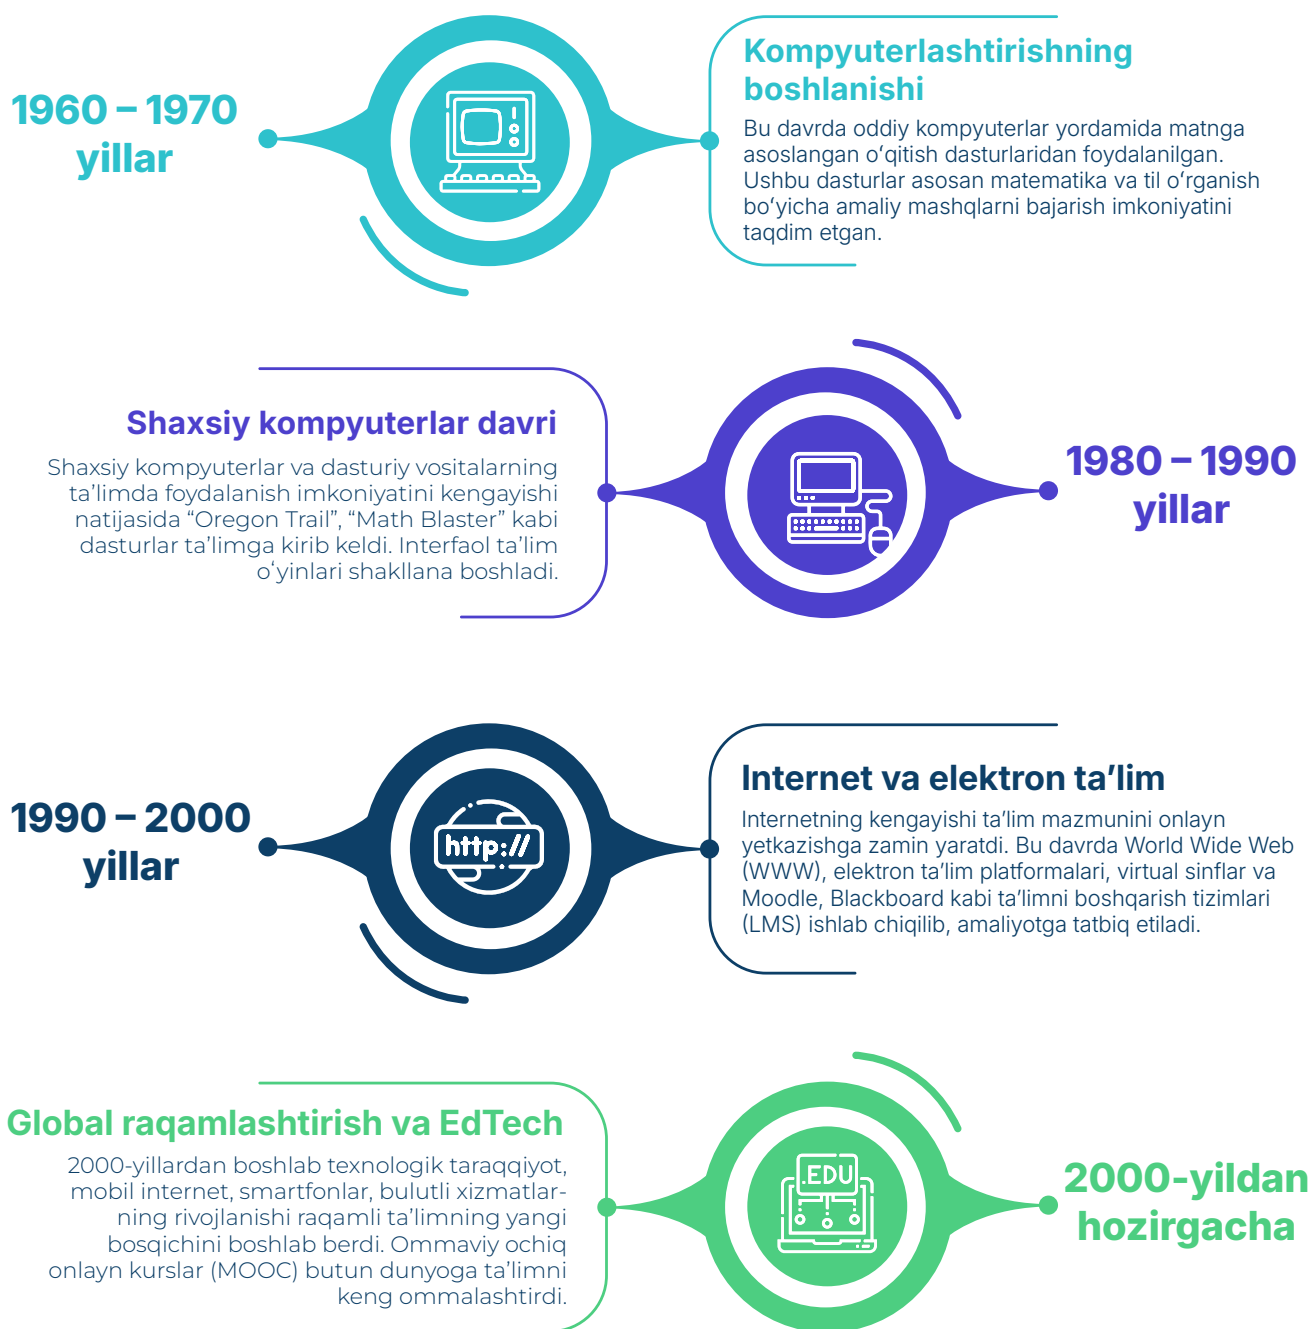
1960 – 1970 yillar

Kompyuterlashtirishning boshlanishi

Bu davrda oddiy kompyuterlar yordamida matnga asoslangan o‘qitish dasturlaridan foydalanilgan. Ushbu dasturlar asosan matematika va til o‘rganish bo‘yicha amaliy mashqlarni bajarish imkoniyatini taqdim etgan.

Shaxsiy kompyuterlar davri

Shaxsiy kompyuterlar va dasturiy vositalarning ta’limda foydalanish imkoniyatini kengayishi natijasida “Oregon Trail”, “Math Blaster” kabi dasturlar ta’limga kirib keldi. Interfaol ta’lim o‘yinlari shakllana boshladi.

1980 – 1990 yillar

1990 – 2000 yillar

http://

Internet va elektron ta’lim

Internetning kengayishi ta’lim mazmunini onlayn yetkazishga zamin yaratdi. Bu davrda World Wide Web (WWW), elektron ta’lim platformalari, virtual sinflar va Moodle, Blackboard kabi ta’limni boshqarish tizimlari (LMS) ishlab chiqilib, amaliyotga tatbiq etiladi.

Global raqamlashtirish va EdTech

2000-yillardan boshlab texnologik taraqqiyot, mobil internet, smartfonlar, bulutli xizmatlarning rivojlanishi raqamli ta’limning yangi bosqichini boshlab berdi. Ommaviy ochiq onlayn kurslar (MOOC) butun dunyoga ta’limni keng ommalashtirdi.

EDU

2000-yildan hozirgacha